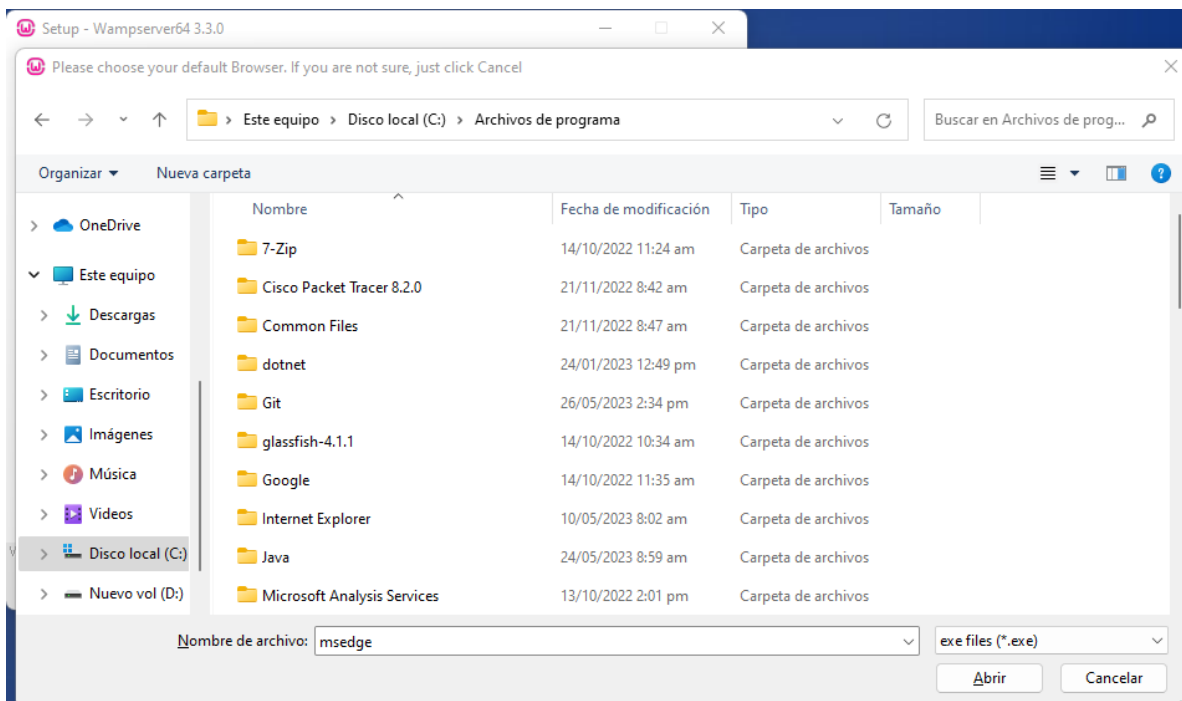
Setup - Wampserver64 3.3.0

Please choose your default Browser. If you are not sure, just click Cancel

Este equipo › Disco local (C:) › Archivos de programa

Buscar en Archivos de prog...

Organizar ▾ Nueva carpeta

OneDrive
Este equipo
Descargas
Documentos
Escritorio
Imágenes
Música
Videos
Disco local (C:)
Nuevo vol (D:)

| Nombre | Fecha de modificación | Tipo | Tamaño |
|---|---|---|---|
| 7-Zip | 14/10/2022 11:24 am | Carpeta de archivos | |
| Cisco Packet Tracer 8.2.0 | 21/11/2022 8:42 am | Carpeta de archivos | |
| Common Files | 21/11/2022 8:47 am | Carpeta de archivos | |
| dotnet | 24/01/2023 12:49 pm | Carpeta de archivos | |
| Git | 26/05/2023 2:34 pm | Carpeta de archivos | |
| glassfish-4.1.1 | 14/10/2022 10:34 am | Carpeta de archivos | |
| Google | 14/10/2022 11:35 am | Carpeta de archivos | |
| Internet Explorer | 10/05/2023 8:02 am | Carpeta de archivos | |
| Java | 24/05/2023 8:59 am | Carpeta de archivos | |
| Microsoft Analysis Services | 13/10/2022 2:01 pm | Carpeta de archivos | |

Nombre de archivo: msedge
exe files (*.exe)
Abrir
Cancelar